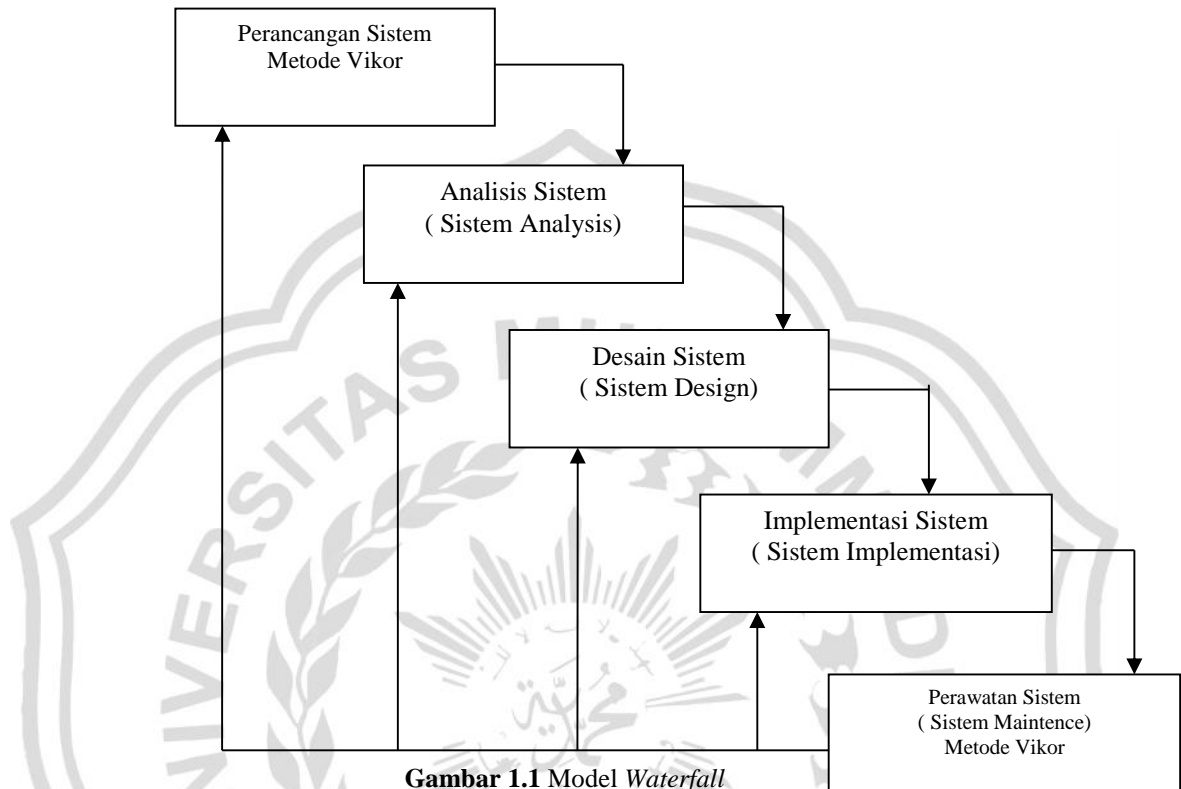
Perancangan Sistem
Metode Vikor

Analisis Sistem
( Sistem Analysis)

Desain Sistem
( Sistem Design)

Implementasi Sistem
( Sistem Implementasi)

Perawatan Sistem
( Sistem Maintence)
Metode Vikor

**Gambar 1.1** Model *Waterfall*